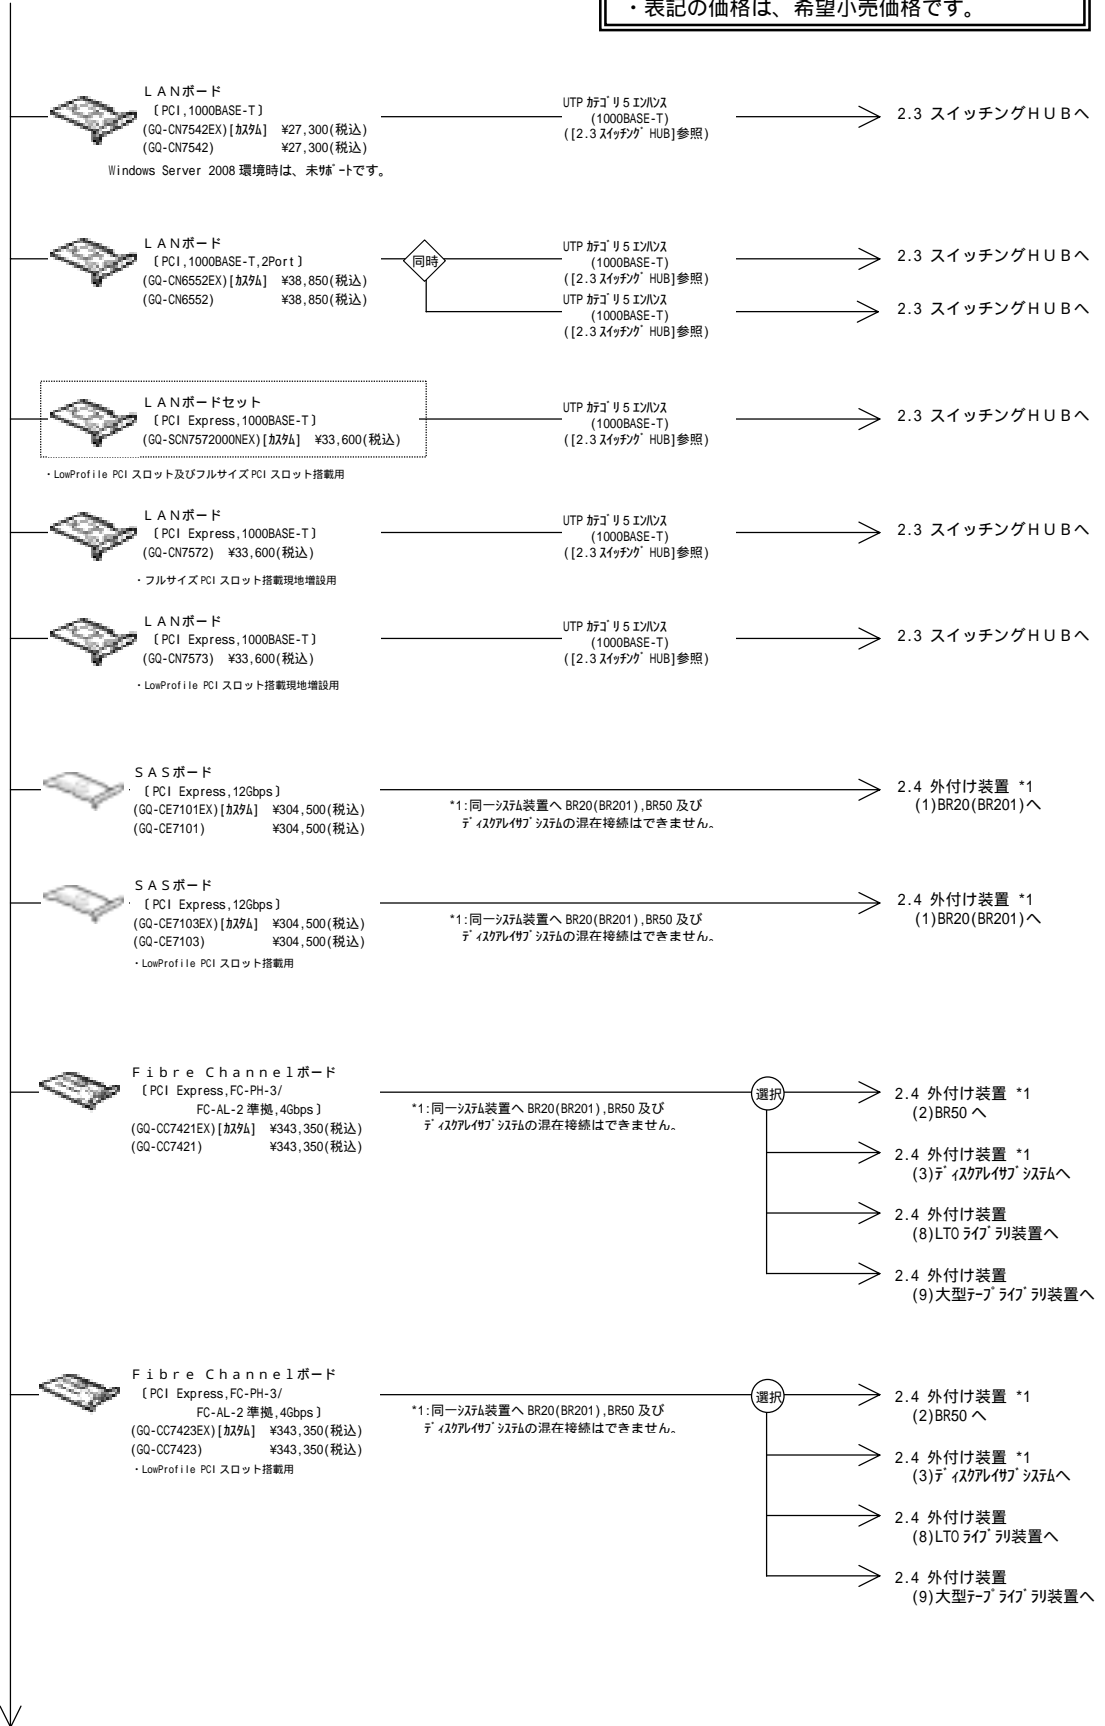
・表記の価格は、希望小売価格です。

ＬＡＮボード
〔PCI,1000BASE-T〕
(GQ-CN7542EX)[ｶｽﾀﾑ] ¥27,300(税込)
(GQ-CN7542) ¥27,300(税込)
Windows Server 2008 環境時は、未ｻﾎﾟｰﾄです。

UTP ｶﾃｺﾞﾘ5 ｴﾝﾊﾝｽ
(1000BASE-T)
([2.3 ｽｲｯﾁﾝｸﾞ HUB]参照)

2.3 スイッチングＨＵＢへ

ＬＡＮボード
〔PCI,1000BASE-T,2Port〕
(GQ-CN6552EX)[ｶｽﾀﾑ] ¥38,850(税込)
(GQ-CN6552) ¥38,850(税込)

同時

UTP ｶﾃｺﾞﾘ5 ｴﾝﾊﾝｽ
(1000BASE-T)
([2.3 ｽｲｯﾁﾝｸﾞ HUB]参照)

2.3 スイッチングＨＵＢへ

UTP ｶﾃｺﾞﾘ5 ｴﾝﾊﾝｽ
(1000BASE-T)
([2.3 ｽｲｯﾁﾝｸﾞ HUB]参照)

2.3 スイッチングＨＵＢへ

ＬＡＮボードセット
〔PCI Express,1000BASE-T〕
(GQ-SCN7572000NEX)[ｶｽﾀﾑ] ¥33,600(税込)

UTP ｶﾃｺﾞﾘ5 ｴﾝﾊﾝｽ
(1000BASE-T)
([2.3 ｽｲｯﾁﾝｸﾞ HUB]参照)

2.3 スイッチングＨＵＢへ

・LowProfile PCI スロット及びフルサイズ PCI スロット搭載用

ＬＡＮボード
〔PCI Express,1000BASE-T〕
(GQ-CN7572) ¥33,600(税込)
・フルサイズ PCI スロット搭載現地増設用

UTP ｶﾃｺﾞﾘ5 ｴﾝﾊﾝｽ
(1000BASE-T)
([2.3 ｽｲｯﾁﾝｸﾞ HUB]参照)

2.3 スイッチングＨＵＢへ

ＬＡＮボード
〔PCI Express,1000BASE-T〕
(GQ-CN7573) ¥33,600(税込)
・LowProfile PCI スロット搭載現地増設用

UTP ｶﾃｺﾞﾘ5 ｴﾝﾊﾝｽ
(1000BASE-T)
([2.3 ｽｲｯﾁﾝｸﾞ HUB]参照)

2.3 スイッチングＨＵＢへ

ＳＡＳボード
〔PCI Express,12Gbps〕
(GQ-CE7101EX)[ｶｽﾀﾑ] ¥304,500(税込)
(GQ-CE7101) ¥304,500(税込)

*1:同一ｼｽﾃﾑ装置へ BR20(BR201),BR50 及び ﾃﾞｨｽｸｱﾚｲｻﾌﾞｼｽﾃﾑの混在接続はできません。

2.4 外付け装置 *1
(1)BR20(BR201)へ

ＳＡＳボード
〔PCI Express,12Gbps〕
(GQ-CE7103EX)[ｶｽﾀﾑ] ¥304,500(税込)
(GQ-CE7103) ¥304,500(税込)
・LowProfile PCI スロット搭載用

*1:同一ｼｽﾃﾑ装置へ BR20(BR201),BR50 及び ﾃﾞｨｽｸｱﾚｲｻﾌﾞｼｽﾃﾑの混在接続はできません。

2.4 外付け装置 *1
(1)BR20(BR201)へ

Ｆｉｂｒｅ Ｃｈａｎｎｅｌボード
〔PCI Express,FC-PH-3/
FC-AL-2 準拠,4Gbps〕
(GQ-CC7421EX)[ｶｽﾀﾑ] ¥343,350(税込)
(GQ-CC7421) ¥343,350(税込)

*1:同一ｼｽﾃﾑ装置へ BR20(BR201),BR50 及び ﾃﾞｨｽｸｱﾚｲｻﾌﾞｼｽﾃﾑの混在接続はできません。

選択

2.4 外付け装置 *1
(2)BR50 へ

2.4 外付け装置 *1
(3)ﾃﾞｨｽｸｱﾚｲｻﾌﾞｼｽﾃﾑへ

2.4 外付け装置
(8)LTO ﾗｲﾌﾞﾗﾘ装置へ

2.4 外付け装置
(9)大型ﾃｰﾌﾟﾗｲﾌﾞﾗﾘ装置へ

Ｆｉｂｒｅ Ｃｈａｎｎｅｌボード
〔PCI Express,FC-PH-3/
FC-AL-2 準拠,4Gbps〕
(GQ-CC7423EX)[ｶｽﾀﾑ] ¥343,350(税込)
(GQ-CC7423) ¥343,350(税込)
・LowProfile PCI スロット搭載用

*1:同一ｼｽﾃﾑ装置へ BR20(BR201),BR50 及び ﾃﾞｨｽｸｱﾚｲｻﾌﾞｼｽﾃﾑの混在接続はできません。

選択

2.4 外付け装置 *1
(2)BR50 へ

2.4 外付け装置 *1
(3)ﾃﾞｨｽｸｱﾚｲｻﾌﾞｼｽﾃﾑへ

2.4 外付け装置
(8)LTO ﾗｲﾌﾞﾗﾘ装置へ

2.4 外付け装置
(9)大型ﾃｰﾌﾟﾗｲﾌﾞﾗﾘ装置へ